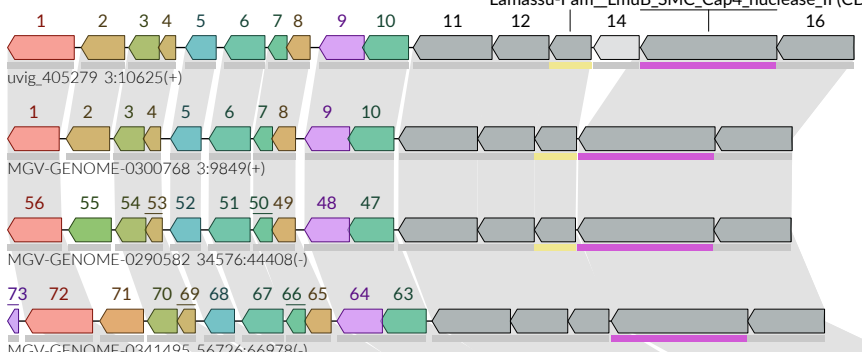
Lamassu-Fam__LmuB_SMC_Cap4_nuclease_II (CL

1 2 3 4 5 6 7 8 9 10 11 12 14 16

uvig_405279 3:10625(+)

1 2 3 4 5 6 7 8 9 10

MGV-GENOME-0300768 3:9849(+)

56 55 54 53 52 51 50 49 48 47

MGV-GENOME-0290582 34576:44408(-)

73 72 71 70 69 68 67 66 65 64 63

MGV-GENOME-0341495 56726:66978(-)